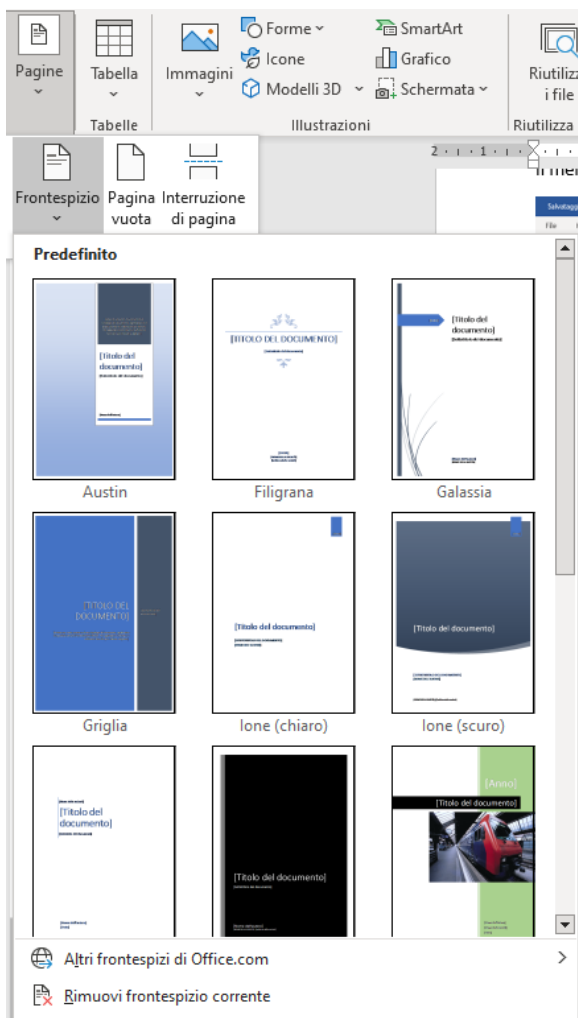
Pagine
Tabella
Tabelle
Immagini
Forme
Icone
Modelli 3D
SmartArt
Grafico
Schermata
Illustrazioni
Riutilizza i file
Riutilizza
Frontespizio
Pagina vuota
Interruzione di pagina
Salvatagg
File

Predefinito

[Titolo del documento]
Austin

[TITOLO DEL DOCUMENTO]
Filigrana

[Titolo del documento]
Galassia

[TITOLO DEL DOCUMENTO]
Griglia

[Titolo del documento]
Ione (chiaro)

[Titolo del documento]
Ione (scuro)

[Titolo del documento]

[Titolo del documento]

[Anno]
[Titolo del documento]

Altri frontespizi di Office.com
Rimuovi frontespizio corrente